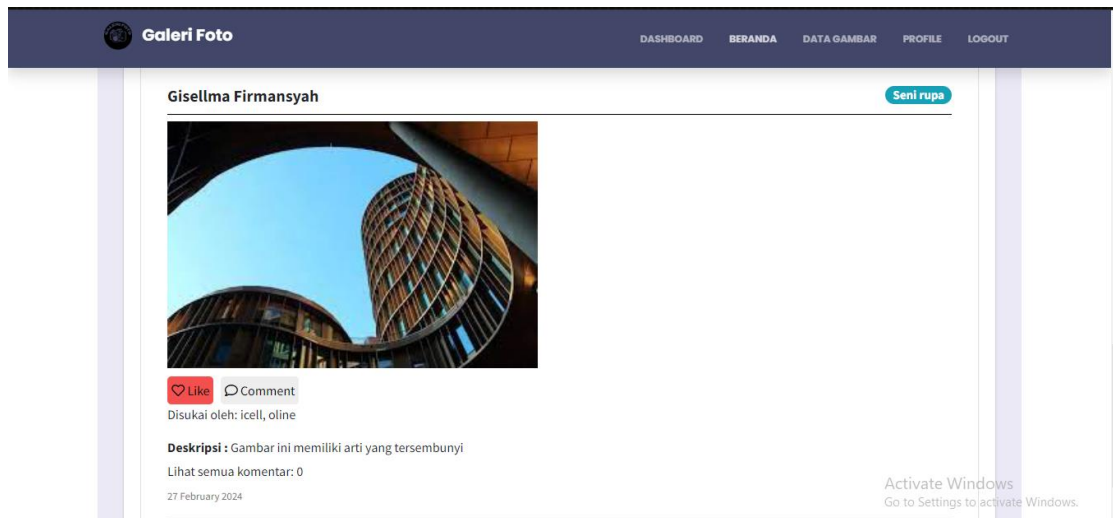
Galeri Foto

DASHBOARD BERANDA DATA GAMBAR PROFILE LOGOUT

Gisellma Firmansyah

Seni rupa

Like Comment

Disukai oleh: icell, oline

**Deskripsi :** Gambar ini memiliki arti yang tersembunyi

Lihat semua komentar: 0

27 February 2024

Activate Windows
Go to Settings to activate Windows.